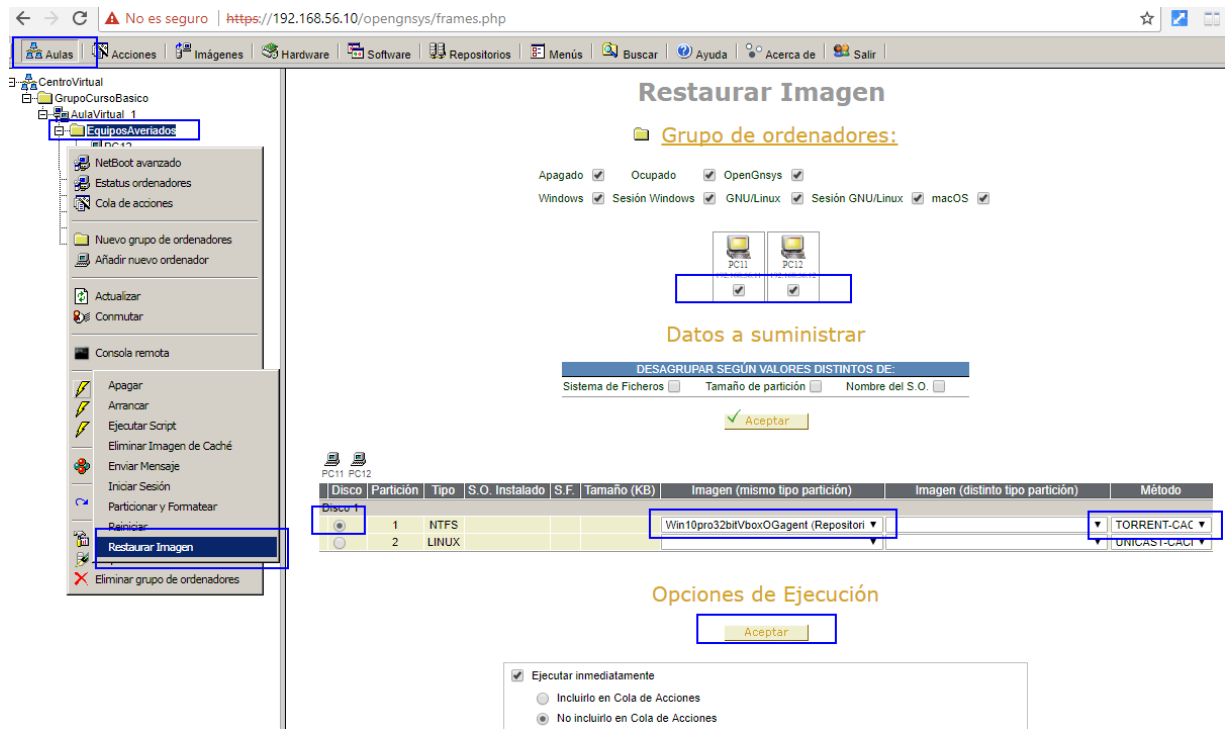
No es seguro | https://192.168.56.10/opengnsys/frames.php

Aulas | Acciones | Imágenes | Hardware | Software | Repositorios | Menús | Buscar | Ayuda | Acerca de | Salir

CentroVirtual
GrupoCursoBasico
AulaVirtual_1
EquiposAveriados
PC12

NetBoot avanzado
Estatus ordenadores
Cola de acciones
Nuevo grupo de ordenadores
Añadir nuevo ordenador
Actualizar
Conmutar
Consola remota
Apagar
Arrancar
Ejecutar Script
Eliminar Imagen de Caché
Enviar Mensaje
Iniciar Sesión
Particionar y Formatear
Reiniciar
Restaurar Imagen
Eliminar grupo de ordenadores

Restaurar Imagen

Grupo de ordenadores:

Apagado Ocupado OpenGnsys
Windows Sesión Windows GNU/Linux Sesión GNU/Linux macOS

PC11 PC12

Datos a suministrar

DESAGRUPAR SEGÚN VALORES DISTINTOS DE:
Sistema de Ficheros Tamaño de partición Nombre del S.O.

Aceptar

PC11 PC12

| Disco | Partición | Tipo | S.O. Instalado | S.F. | Tamaño (KB) | Imagen (mismo tipo partición) | Imagen (distinto tipo partición) | Método |
|---|---|---|---|---|---|---|---|---|
| Disco 1 | | | | | | | | |
| | 1 | NTFS | | | | Win10pro32bitVboxOGagent (Repositori | | TORRENT-CAC |
| | 2 | LINUX | | | | | | UNICAST-CACI |

Opciones de Ejecución

Aceptar

Ejecutar inmediatamente
Incluirlo en Cola de Acciones
No incluirlo en Cola de Acciones